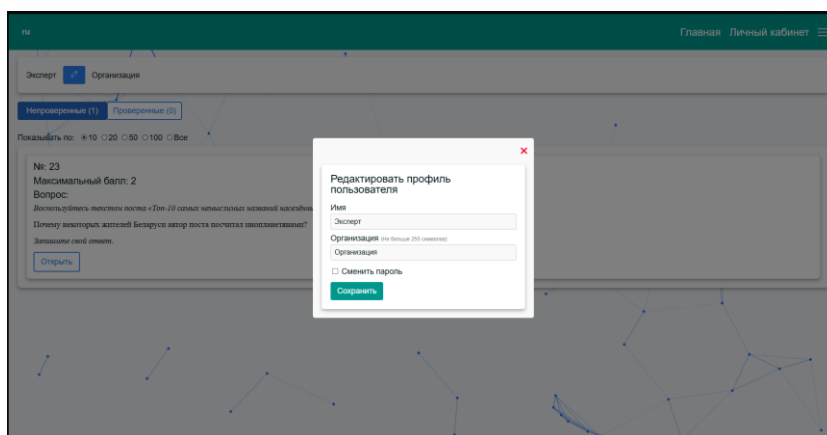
ru

Главная Личный кабинет

Эксперт Организация

Непроверенные (1) Проверенные (0)

Показывать по: 10 20 50 100 Все

№: 23
Максимальный балл: 2
Вопрос:
Воспользуйтесь текстом поста «Топ-10 самых немыслимых названий населённ
Почему некоторых жителей Беларуси автор поста посчитал инопланетянами?
Запишите свой ответ.

Открыть

×

Редактировать профиль пользователя

Имя

Эксперт

Организация (Не больше 255 символов)

Организация

Сменить пароль

Сохранить